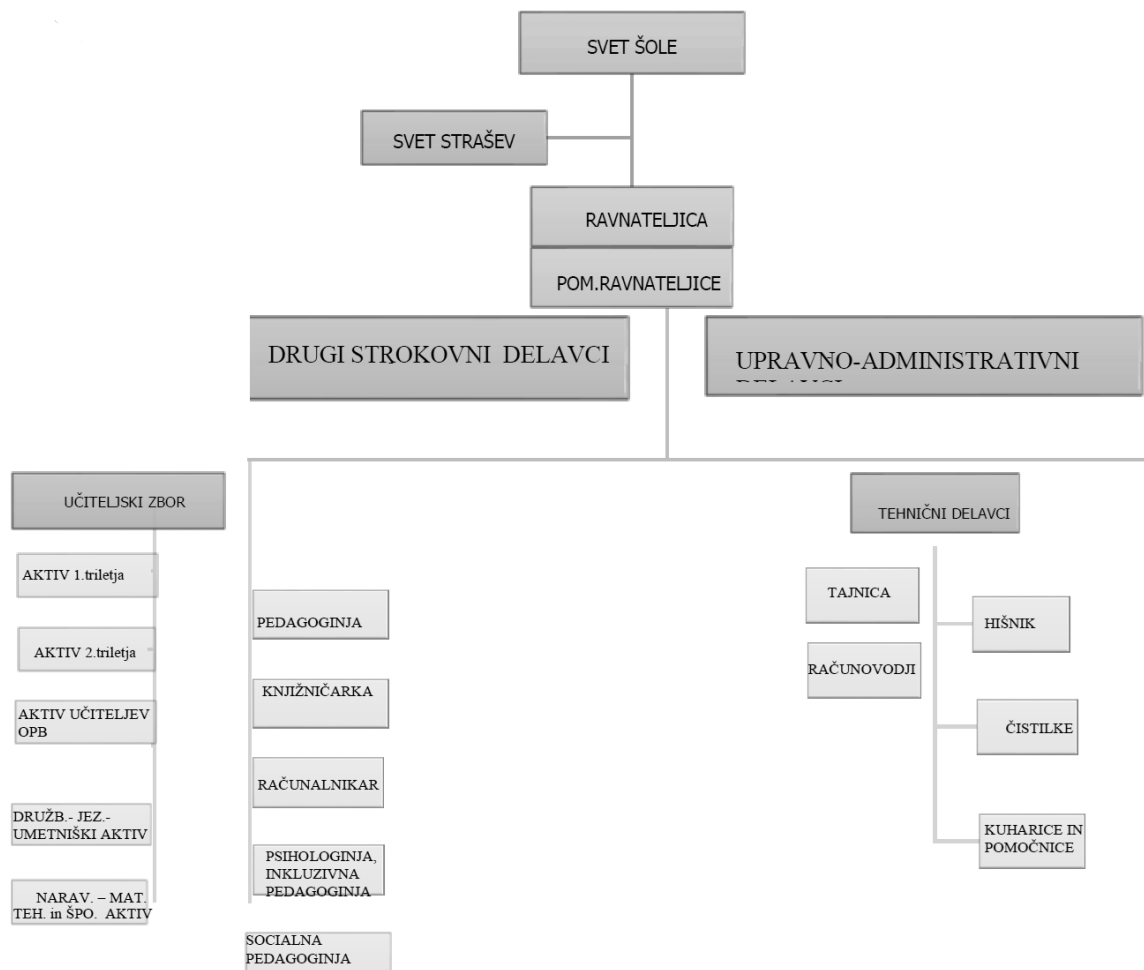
SVET ŠOLE

SVET STRAŠEV

RAVNATELJICA

POM.RAVNATELJICE

DRUGI STROKOVNI DELAVCI

UPRAVNO-ADMINISTRATIVNI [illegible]

UČITELJSKI ZBOR

AKTIV 1.triletja

AKTIV 2.triletja

AKTIV UČITELJEV OPB

DRUŽB.- JEZ.- UMETNIŠKI AKTIV

NARAV. – MAT. TEH. in ŠPO. AKTIV

PEDAGOGINJA

KNJIŽNIČARKA

RAČUNALNIKAR

PSIHOLOGINJA, INKLUZIVNA PEDAGOGINJA

SOCIALNA PEDAGOGINJA

TEHNIČNI DELAVCI

TAJNICA

RAČUNOVODJI

HIŠNIK

ČISTILKE

KUHARICE IN POMOČNICE